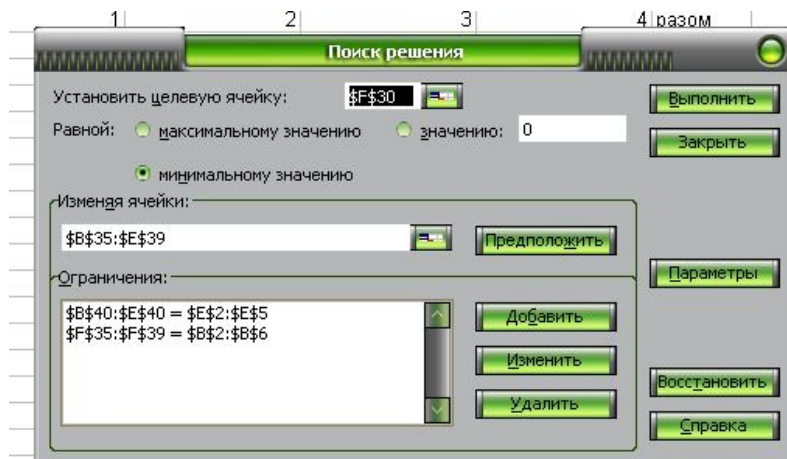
1 2 3 4 разом

Поиск решения

Установить целевую ячейку: $F$30

Равной: максимальному значению значению: 0

минимальному значению

Изменяя ячейки:

$B$35:$E$39

Предположить

Ограничения:

$B$40:$E$40 = $E$2:$E$5
$F$35:$F$39 = $B$2:$B$6

Добавить

Изменить

Удалить

Выполнить

Закрыть

Параметры

Восстановить

Справка